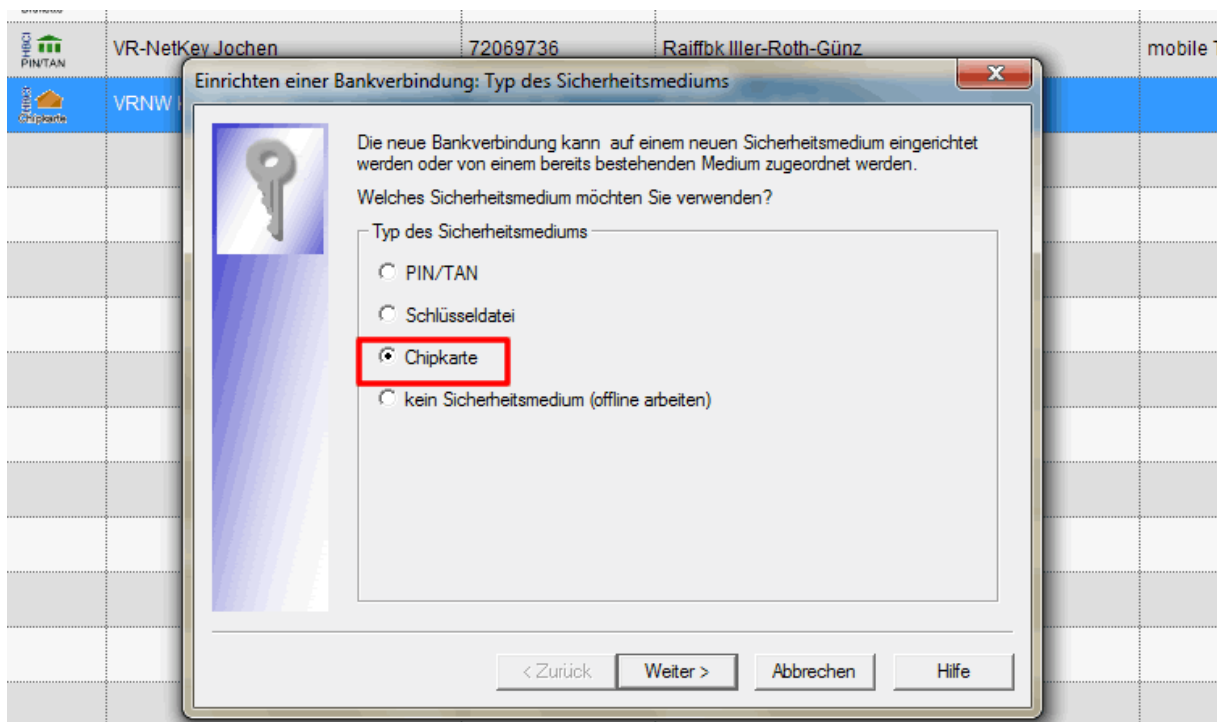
HBCI PIN/TAN VR-NetKey Jochen 72069736 Raiffbk Iller-Roth-Günz mobile T

HBCI Chipkarte VRNW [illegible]

Einrichten einer Bankverbindung: Typ des Sicherheitsmediums

Die neue Bankverbindung kann auf einem neuen Sicherheitsmedium eingerichtet werden oder von einem bereits bestehenden Medium zugeordnet werden.

Welches Sicherheitsmedium möchten Sie verwenden?

Typ des Sicherheitsmediums

PIN/TAN

Schlüsseldatei

Chipkarte

kein Sicherheitsmedium (offline arbeiten)

< Zurück Weiter > Abbrechen Hilfe